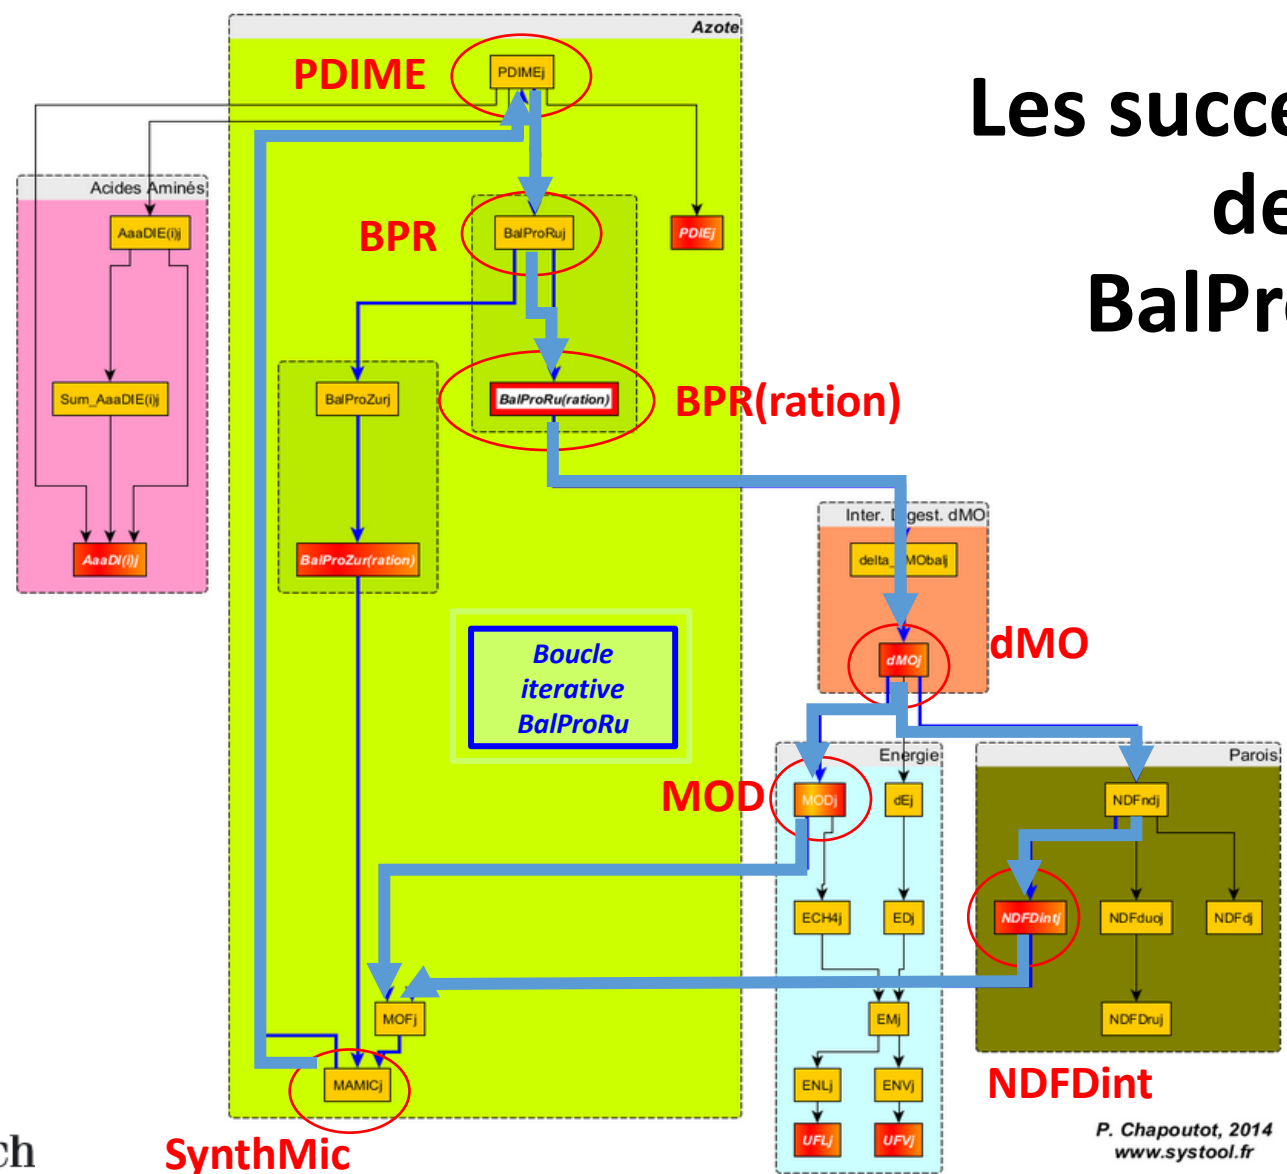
Azote

PDIME

PDIMEj

Acides Aminés

AaaDIE(i)j

BPR

BalProRuj

PDIEj

Sum_AaaDIE(i)j

BalProZurj

BalProRu(ration)

BPR(ration)

AaaDI(i)j

BalProZur(ration)

Les succe
de
BalPr

Inter. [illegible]gest. dMO

delta_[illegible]MObalj

Boucle
iterative
BalProRu

dMOj

dMO

Energie

Parois

MOD

MODj

dEj

NDFndj

ECH4j

EDj

NDFintj

NDFduoj

NDFdj

MOFj

EMj

NDFdruj

MAMICj

ENLj

ENVj

NDFDint

UFLj

UFVj

P. Chapoutot, 2014
www.systool.fr

ch

SynthMic